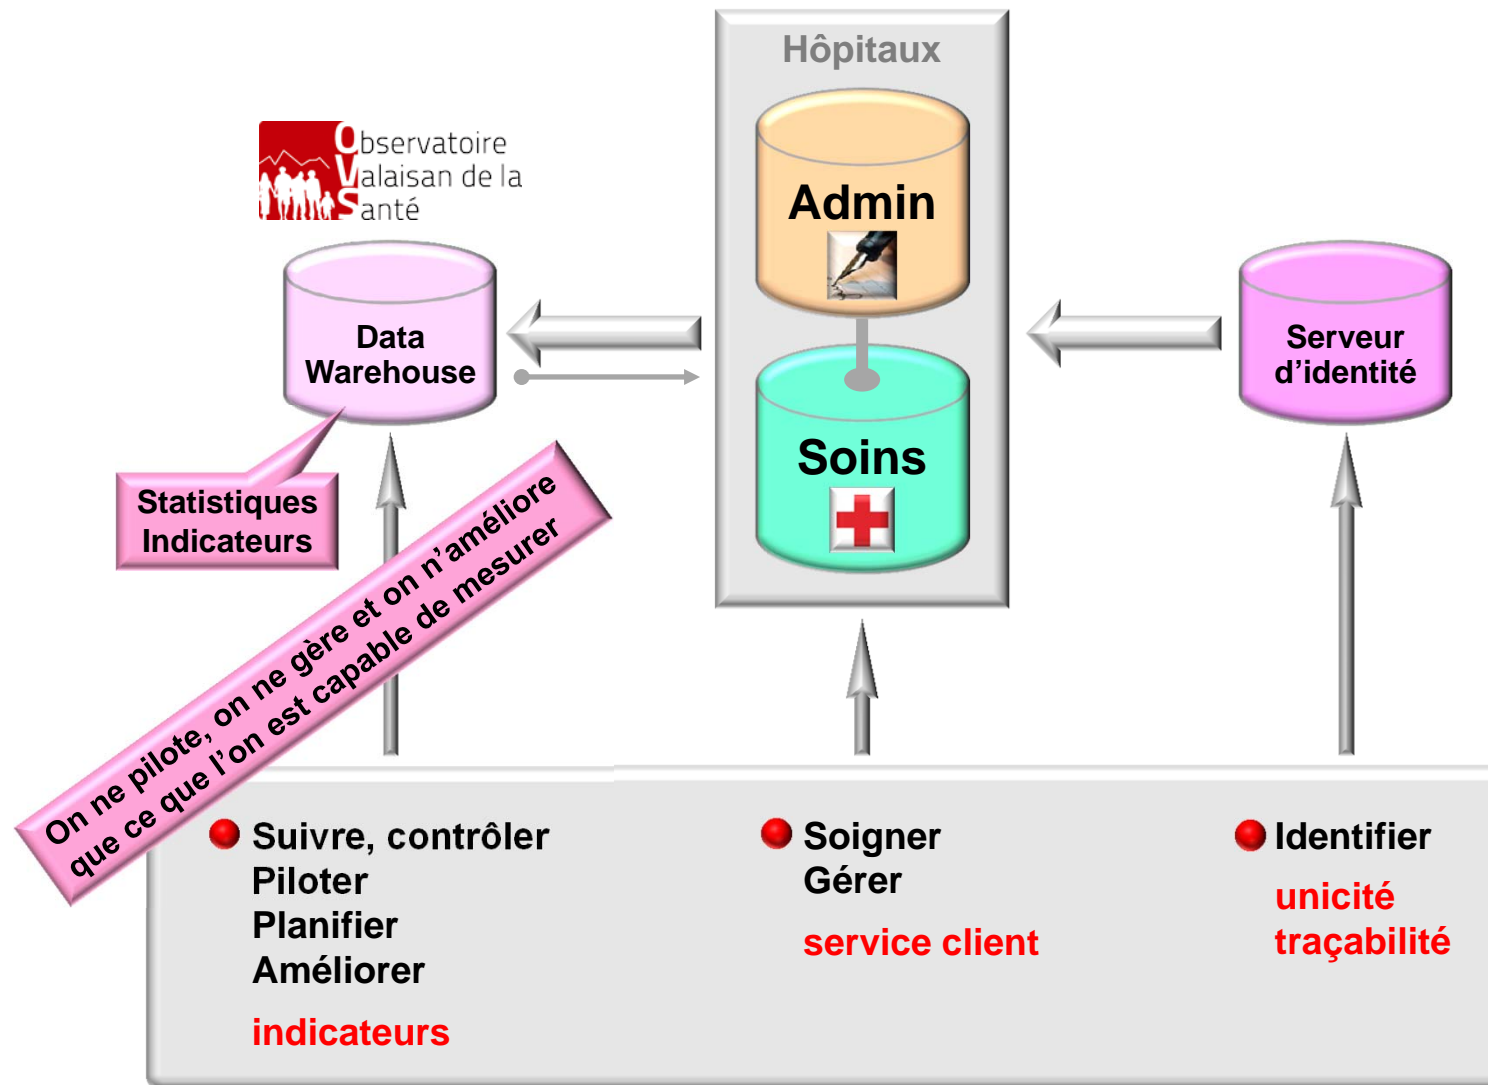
Observatoire Valaisan de la Santé

Data Warehouse

Statistiques Indicateurs

Hôpitaux

Admin

Soins

Serveur d'identité

On ne pilote, on ne gère et on n'améliore que ce que l'on est capable de mesurer

Suivre, contrôler
Piloter
Planifier
Améliorer

indicateurs

Soigner
Gérer

service client

Identifier

unicité
traçabilité